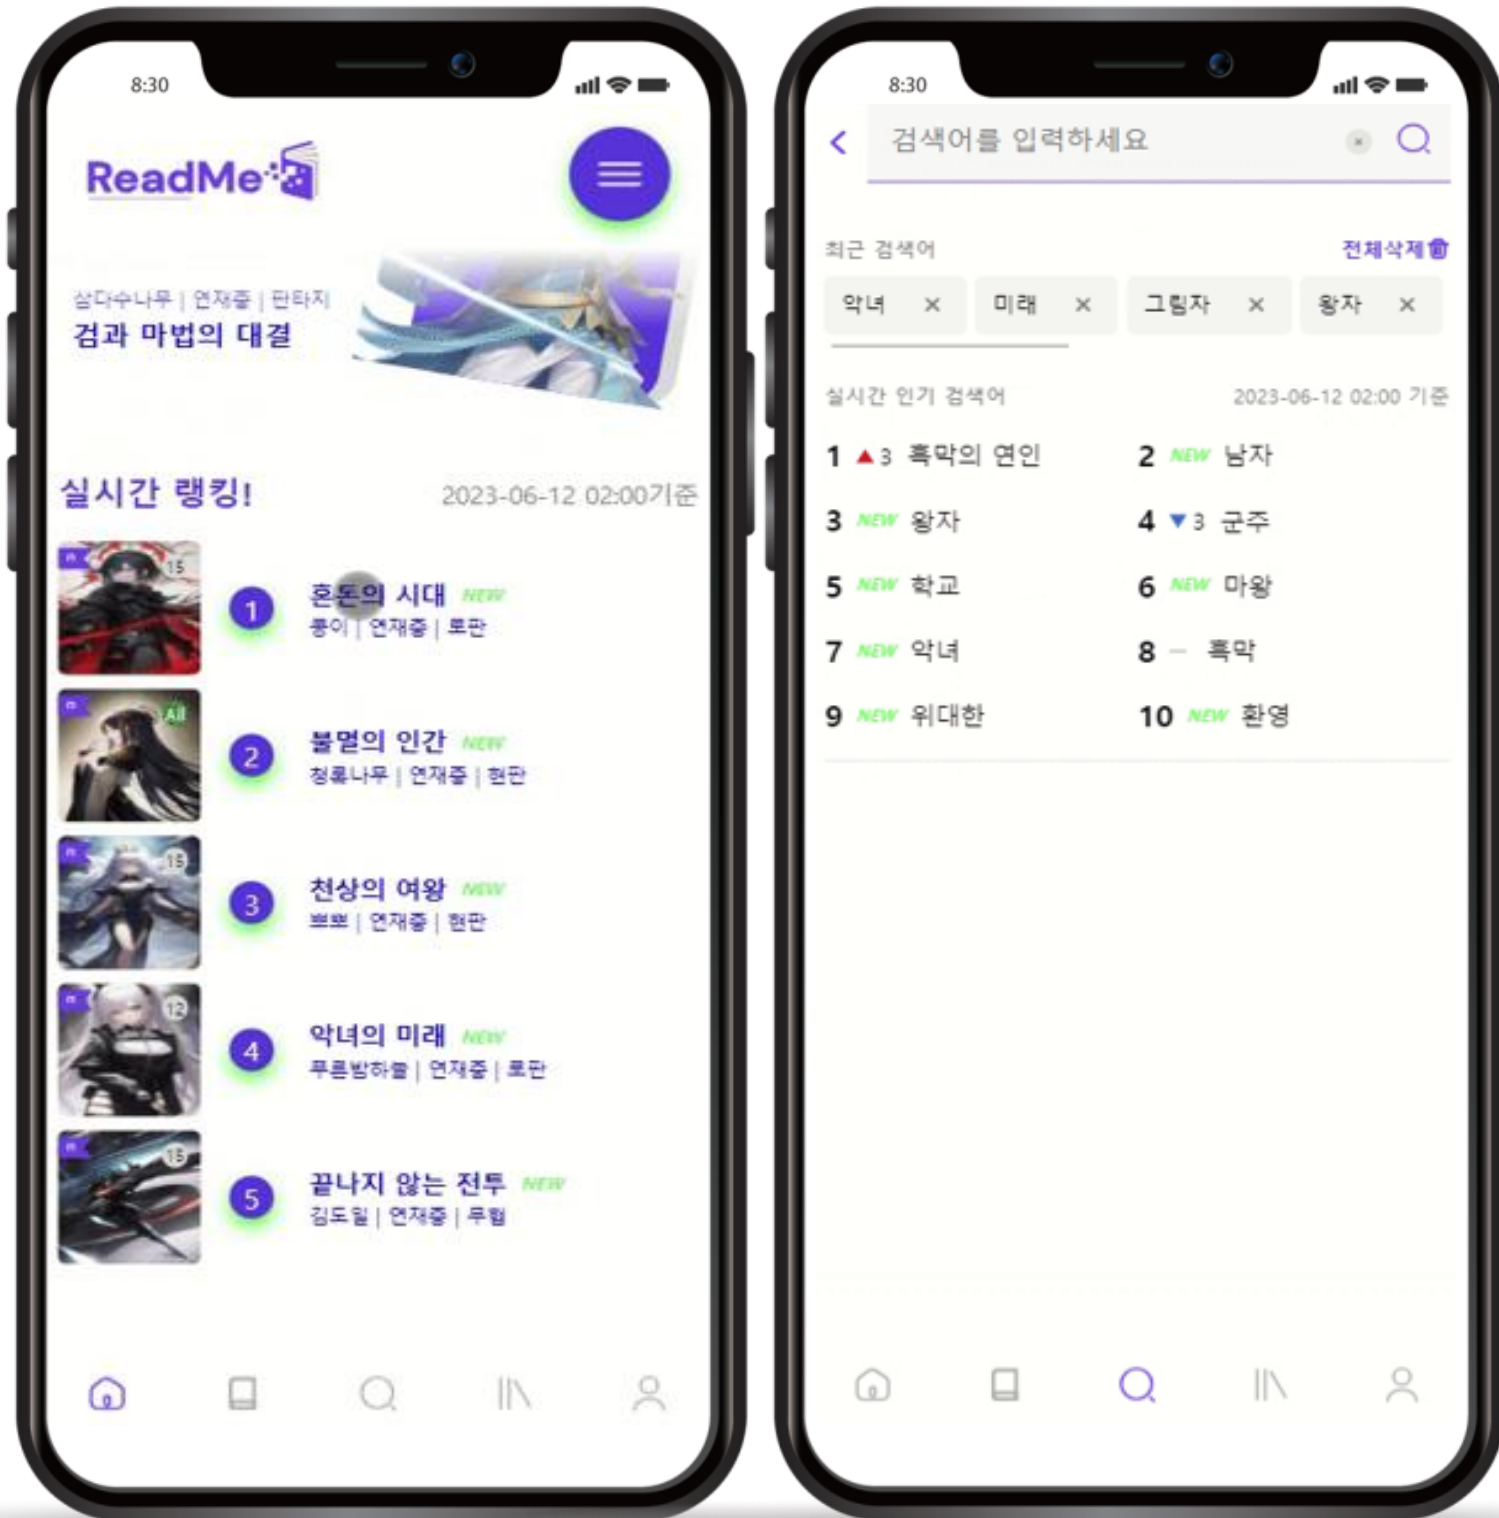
8:30

ReadMe

삼다수나무 | 연재중 | 판타지
검과 마법의 대결

실시간 랭킹!
2023-06-12 02:00기준

15
1
혼돈의 시대 NEW
종이 | 연재중 | 로판

All
2
불멸의 인간 NEW
청룡나무 | 연재중 | 현판

15
3
천상의 여왕 NEW
뽀뽀 | 연재중 | 현판

12
4
악녀의 미래 NEW
푸른밤하늘 | 연재중 | 로판

15
5
끝나지 않는 전투 NEW
김도일 | 연재중 | 무협

8:30

검색어를 입력하세요

최근 검색어
전체삭제

악녀 ×
미래 ×
그림자 ×
왕자 ×

실시간 인기 검색어
2023-06-12 02:00 기준

1 ▲3 흑막의 연인
2 NEW 남자
3 NEW 왕자
4 ▼3 군주
5 NEW 학교
6 NEW 마왕
7 NEW 악녀
8 – 흑막
9 NEW 위대한
10 NEW 환영